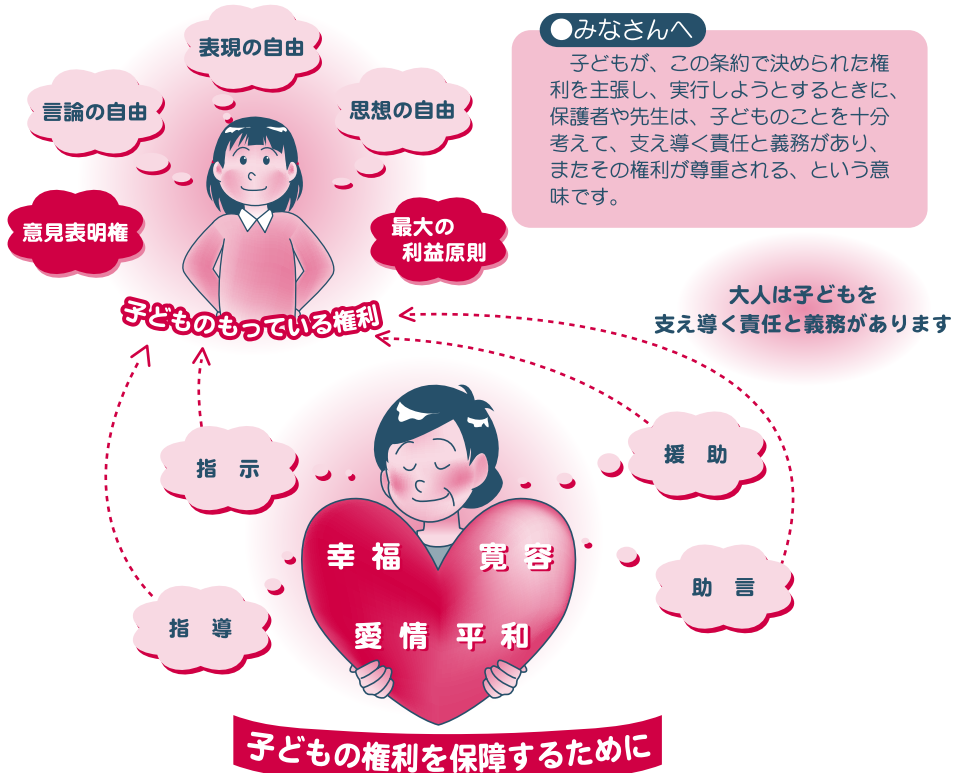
表現の自由

言論の自由

思想の自由

意見表明権

最大の利益原則

子どものもっている権利

●みなさんへ

子どもが、この条約で決められた権利を主張し、実行しようとするときに、保護者や先生は、子どものことを十分考えて、支え導く責任と義務があり、またその権利が尊重される、という意味です。

大人は子どもを支え導く責任と義務があります

指 示

援 助

幸 福

寛 容

愛 情

平 和

助 言

指 導

子どもの権利を保障するために